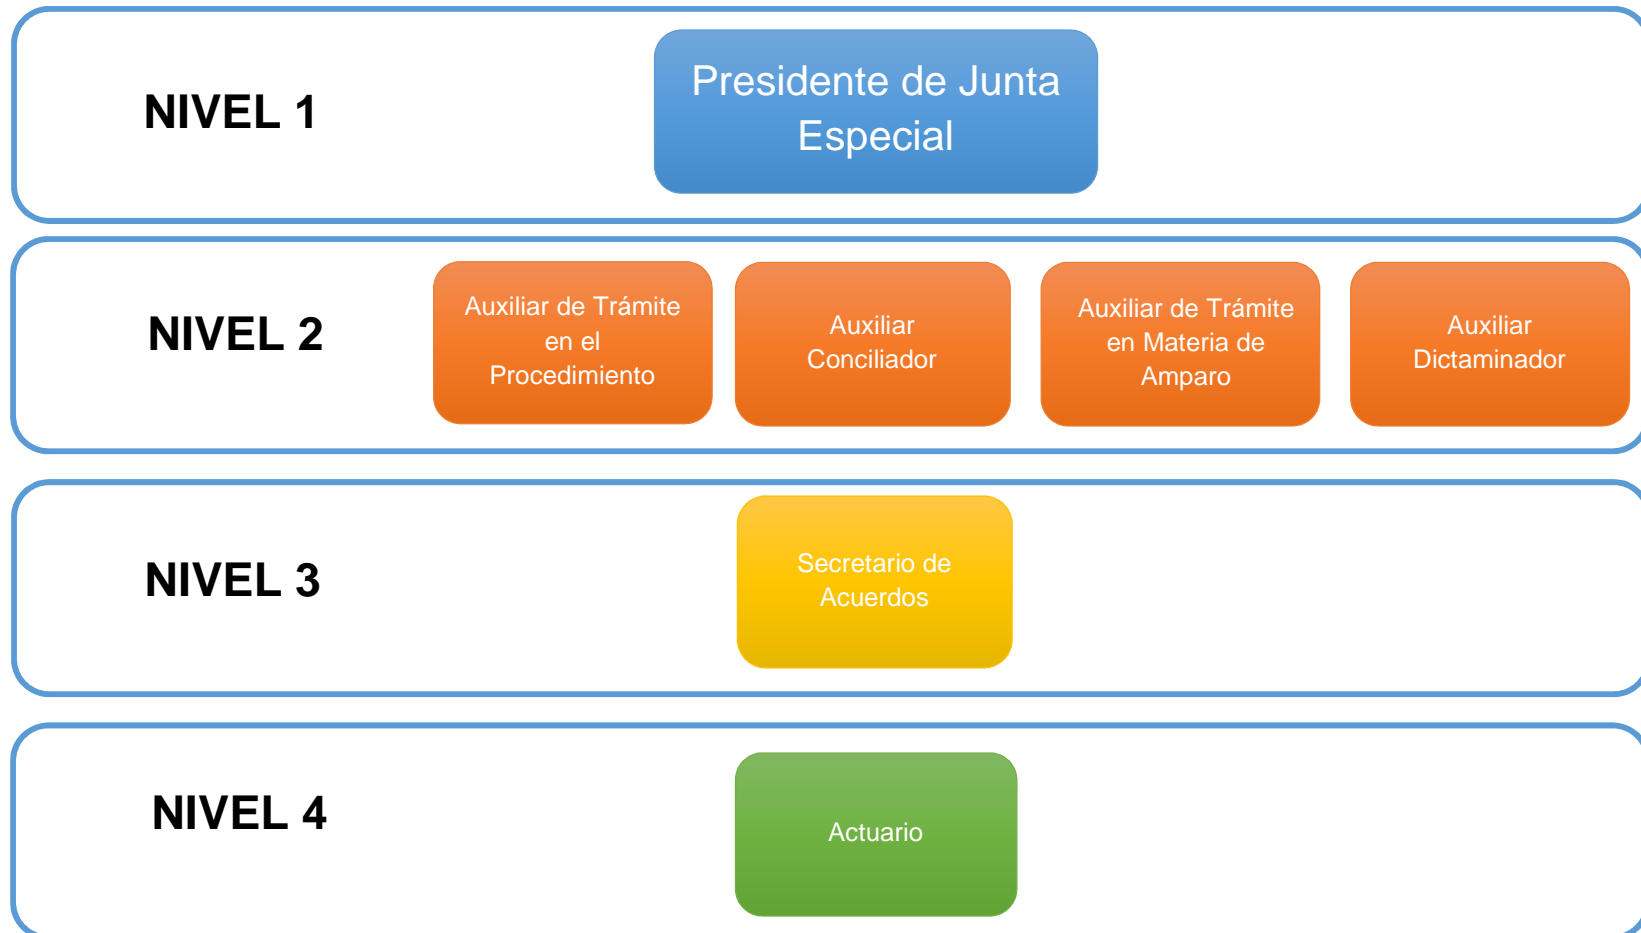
NIVEL 1

Presidente de Junta Especial

NIVEL 2

Auxiliar de Trámite en el Procedimiento

Auxiliar Conciliador

Auxiliar de Trámite en Materia de Amparo

Auxiliar Dictaminador

NIVEL 3

Secretario de Acuerdos

NIVEL 4

Actuario